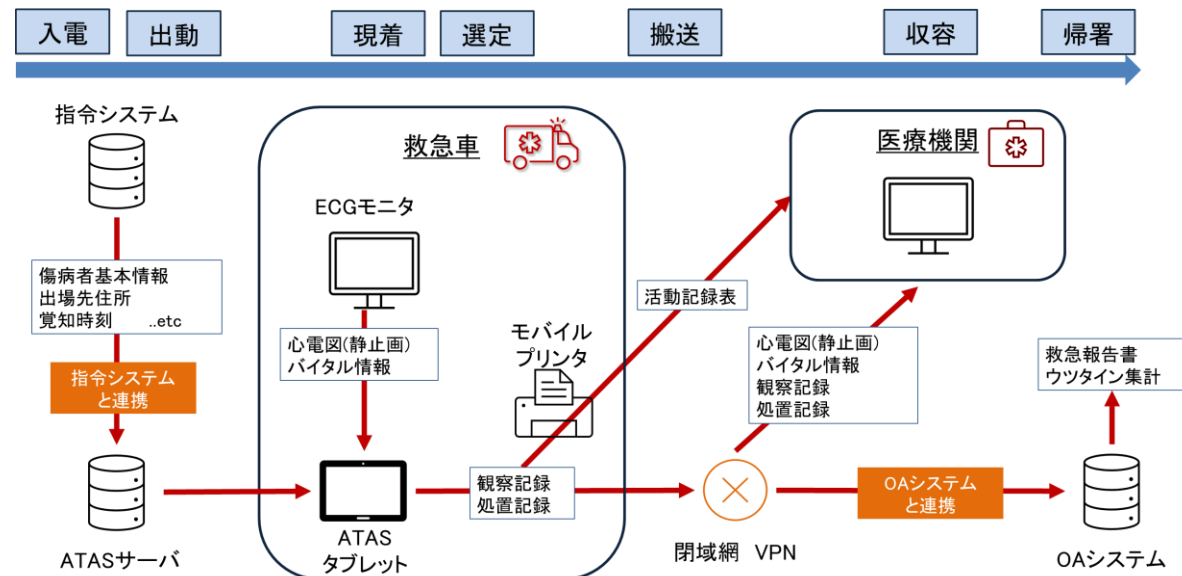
入電 出動 現着 選定 搬送 収容 帰署

指令システム

傷病者基本情報
出場先住所
覚知時刻 ..etc

指令システムと連携

ATASサーバ

救急車

ECGモニタ

心電図(静止画)
バイタル情報

ATAS
タブレット

モバイル
プリンタ

観察記録
処置記録

活動記録表

医療機関

心電図(静止画)
バイタル情報
観察記録
処置記録

閉域網 VPN

OAシステムと連携

救急報告書
ウツタイン集計

OAシステム